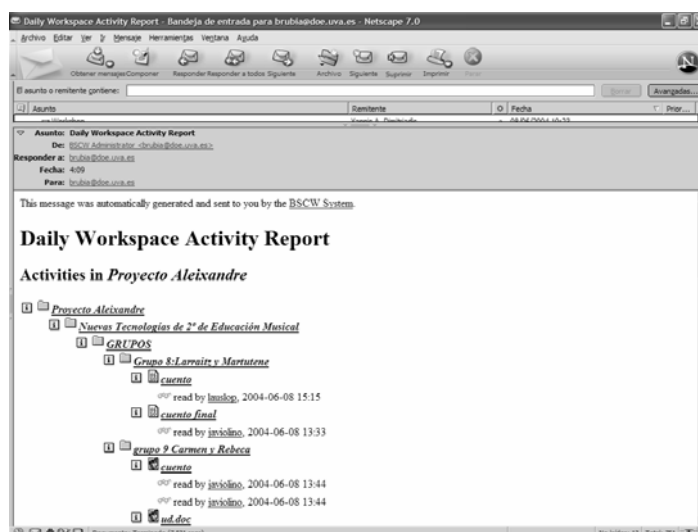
Daily Workspace Activity Report - Bandeja de entrada para brubia@doe.uva.es - Netscape 7.0

Archivo Editar Ver Ir Mensaje Herramientas Ventana Ayuda

Obtener mensajes Componer Responder Responder a todos Siguiente Archivo Siguiente Suprimir Imprimir Parar

El asunto o remitente contiene: Borrar Avanzadas...

Asunto Remitente Fecha Prior...

Asunto: Daily Workspace Activity Report
De: BSCW Administrator <brubia@doe.uva.es>
Responder a: brubia@doe.uva.es
Fecha: 4:09
Para: brubia@doe.uva.es

This message was automatically generated and sent to you by the BSCW System.

Daily Workspace Activity Report

Activities in Proyecto Aleixandre

Proyecto Aleixandre
Nuevas Tecnologías de 2º de Educación Musical
GRUPOS
Grupo 8:Larraitz y Martutene
cuento
read by lauslop, 2004-06-08 15:15
cuento final
read by inviolino, 2004-06-08 13:33
grupo 9 Carmen y Rebeca
cuento
read by inviolino, 2004-06-08 13:44
read by inviolino, 2004-06-08 13:44
ud.doc